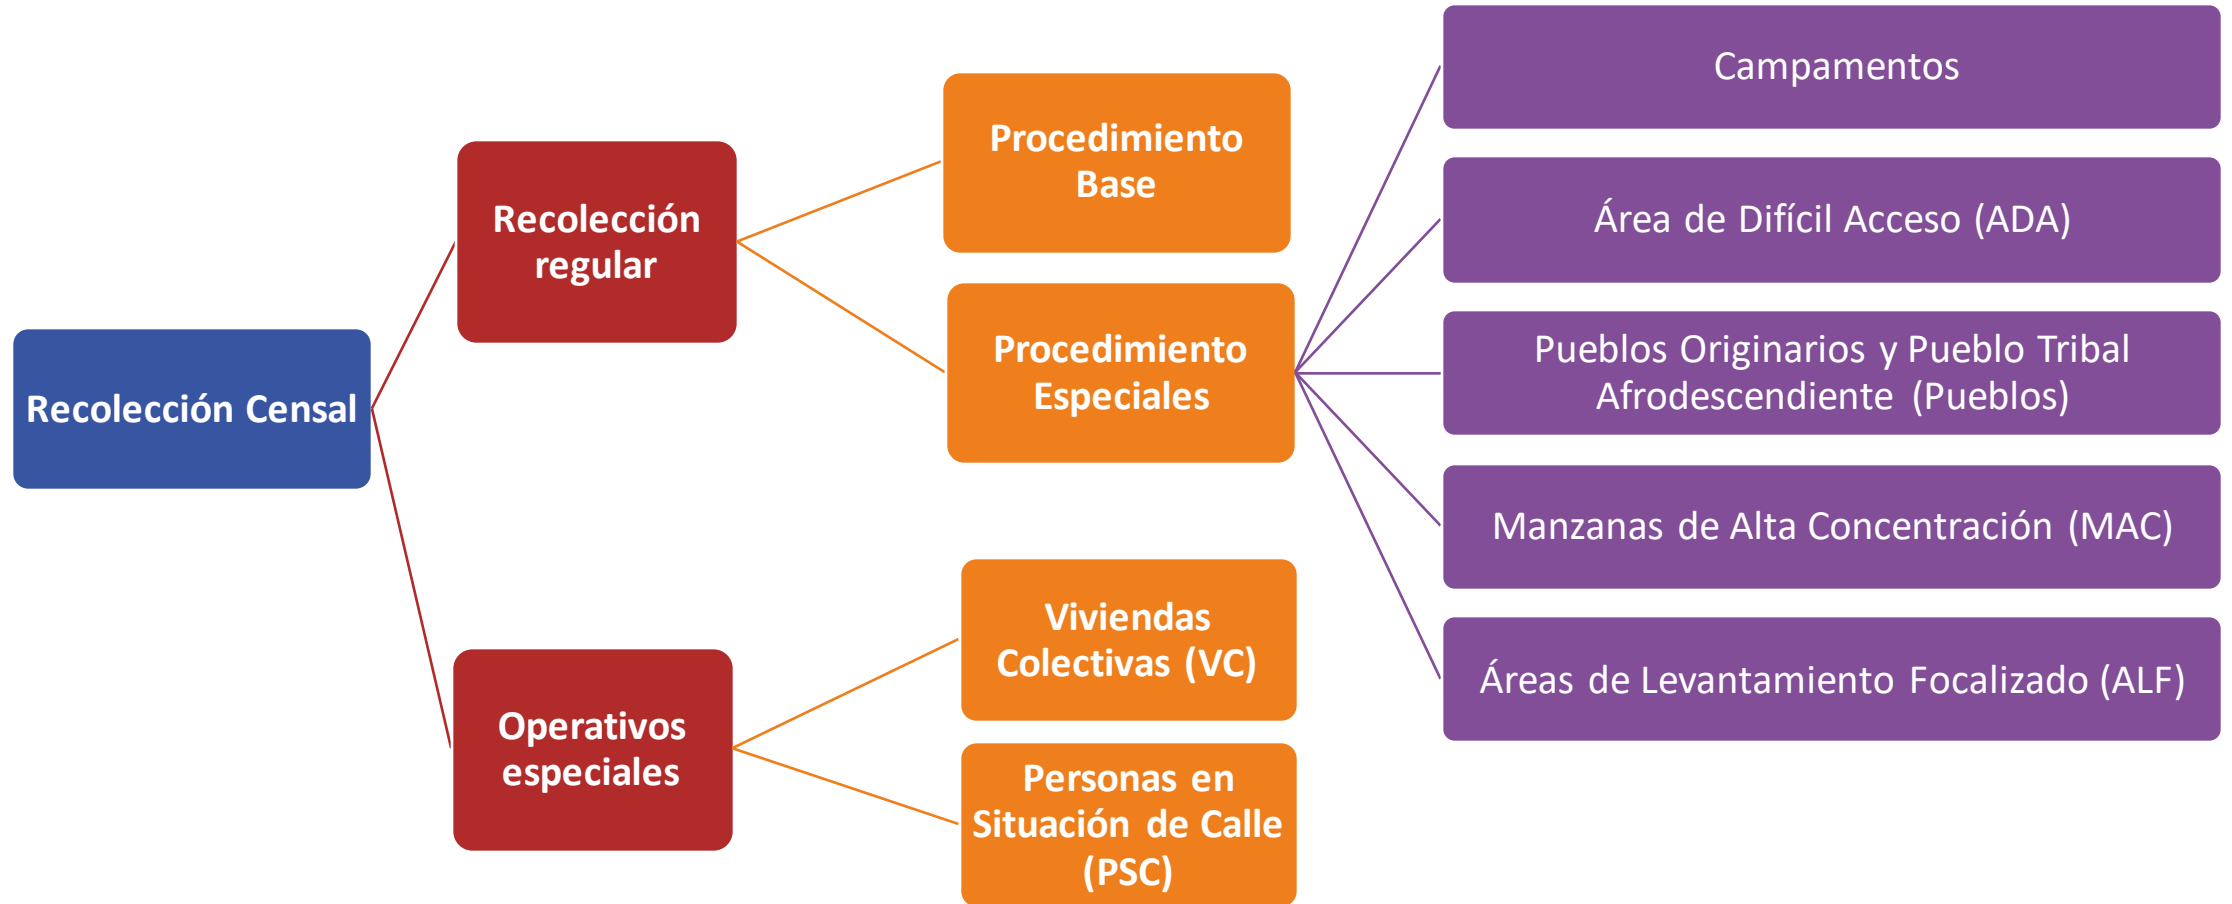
Recolección Censal

Recolección regular

Operativos especiales

Procedimiento Base

Procedimiento Especiales

Viviendas Colectivas (VC)

Personas en Situación de Calle (PSC)

Campamentos

Área de Difícil Acceso (ADA)

Pueblos Originarios y Pueblo Tribal Afrodescendiente (Pueblos)

Manzanas de Alta Concentración (MAC)

Áreas de Levantamiento Focalizado (ALF)